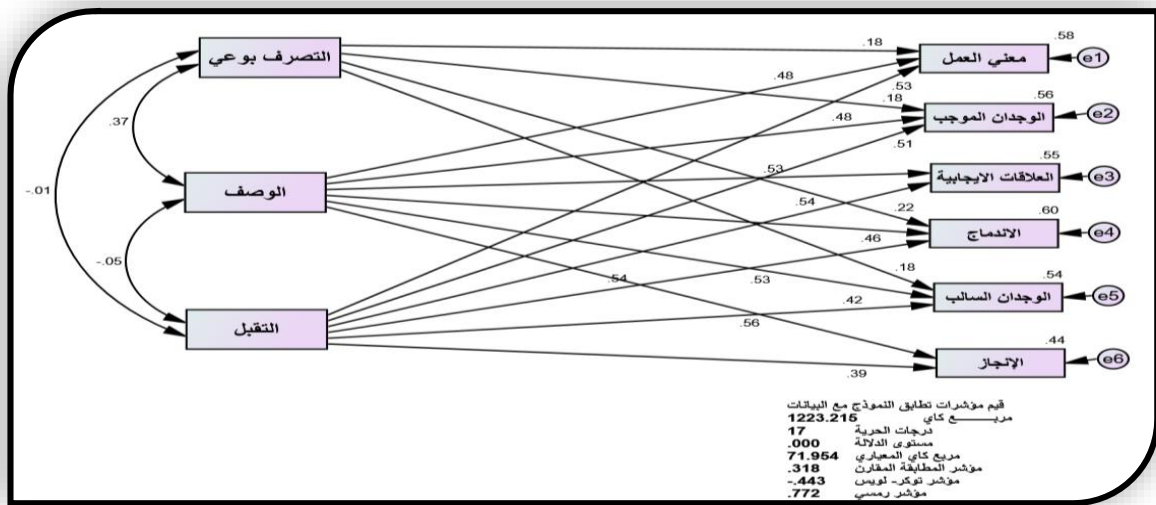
التصرف بوعي

الوصف

التقبل

.37

-.01

-.05

.18

.48

.53

.18

.48

.51

.53

.54

.22

.46

.54

.53

.18

.42

.56

.39

.58

معنى العمل

e1

.56

الوجدان الموجب

e2

.55

العلاقات الايجابية

e3

.60

الاندماج

e4

.54

الوجدان السالب

e5

.44

الإنجاز

e6

قيم مؤشرات تطابق النموذج مع البيانات
مربـــــع كاي 1223.215
درجات الحرية 17
مستوى الدلالة .000
مربع كاي المعياري 71.954
مؤشر المطابقة المقارن .318
مؤشر توكر- لويس -.443
مؤشر رمسي .772